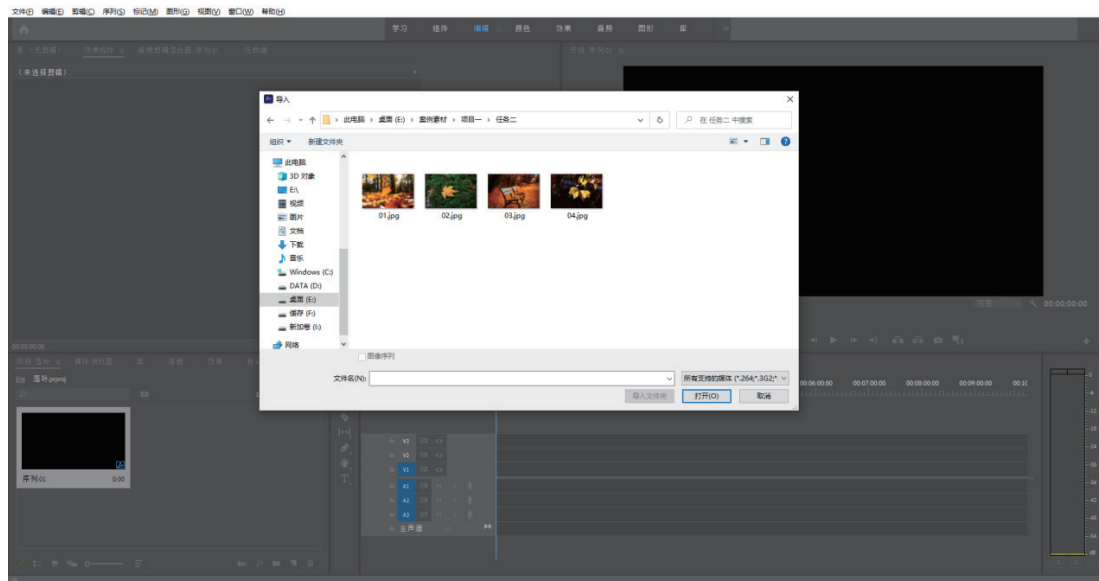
文件(F) 编辑(E) 剪辑(C) 序列(S) 标记(M) 图形(G) 视图(V) 窗口(W) 帮助(H)

学习 组件 编辑 颜色 效果 音频 图形 库

(未选择剪辑)

导入

此电脑 › 桌面 (E:) › 案例素材 › 项目一 › 任务二

在 任务二 中搜索

组织 ▾ 新建文件夹

此电脑
3D 对象
E:\
视频
图片
文档
下载
音乐
Windows (C:)
DATA (D:)
桌面 (E:)
缓存 (F:)
新加卷 (I:)
网络

01.jpg 02.jpg 03.jpg 04.jpg

图像序列

文件名(N):

所有支持的媒体 (*.264;*.3G2;*

导入文件夹 打开(O) 取消

00:00:00:00

序列 01

00:06:00:00 00:07:00:00 00:08:00:00 00:09:00:00

V3 V2 V1 A1 A2 A3 主声道